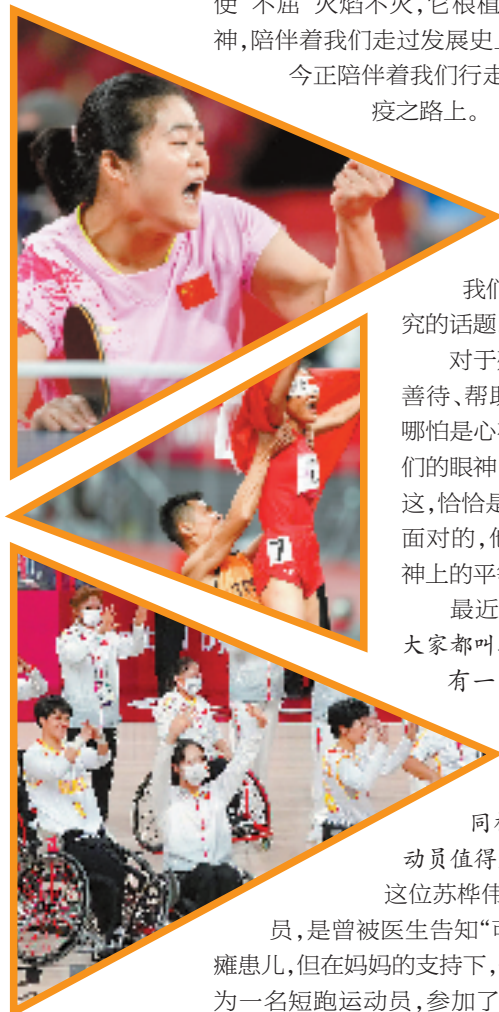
使"不屈"火焰不灭,它根植
神,陪伴着我们走过发展史
今正陪伴着我们行走
疫之路上。

我们
究的话题
对于
善待、帮助
哪怕是心
们的眼神
这,恰恰是
面对的,他
神上的平
最近
大家都叫
有一

同
动员值得
这位苏桦伟
员,是曾被医生告知"
瘫患儿,但在妈妈的支持下,
为一名短跑运动员,参加了